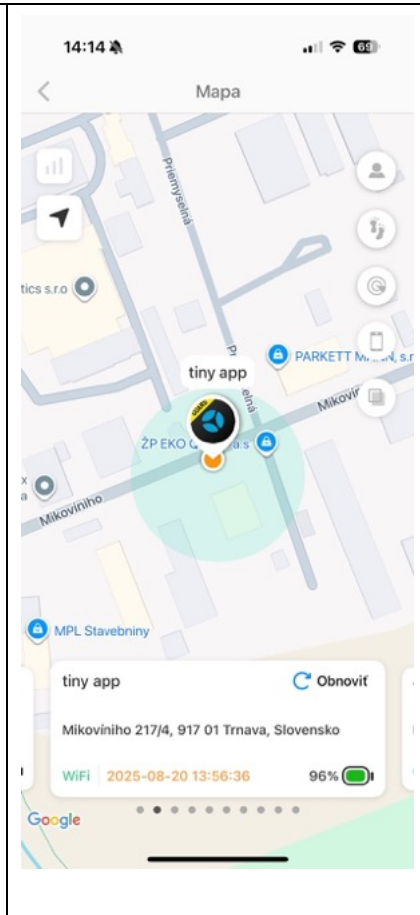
14:14
69
Mapa
Priemyselná
tics s.r.o
PARKETT M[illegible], s.r
tiny app
Pr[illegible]elná
Mikovi
ŽP EKO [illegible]a.s
x
a
Mikovíniho
MPL Stavebniny
tiny app
Obnoviť
Mikovíniho 217/4, 917 01 Trnava, Slovensko
WiFi
2025-08-20 13:56:36
96%
Google